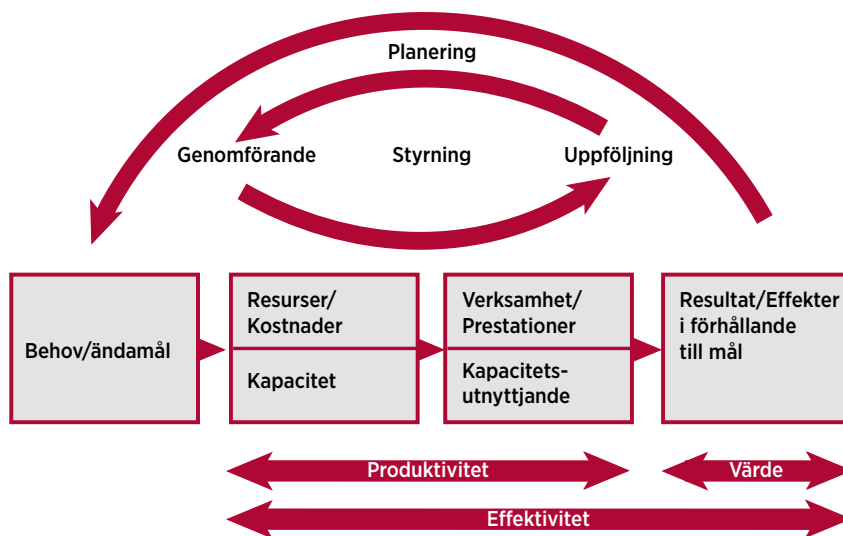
Planering

Genomförande

Styrning

Uppföljning

Behov/ändamål

Resurser/
Kostnader

Kapacitet

Verksamhet/
Prestationer

Kapacitetsutnyttjande

Resultat/Effekter
i förhållande
till mål

Produktivitet

Värde

Effektivitet